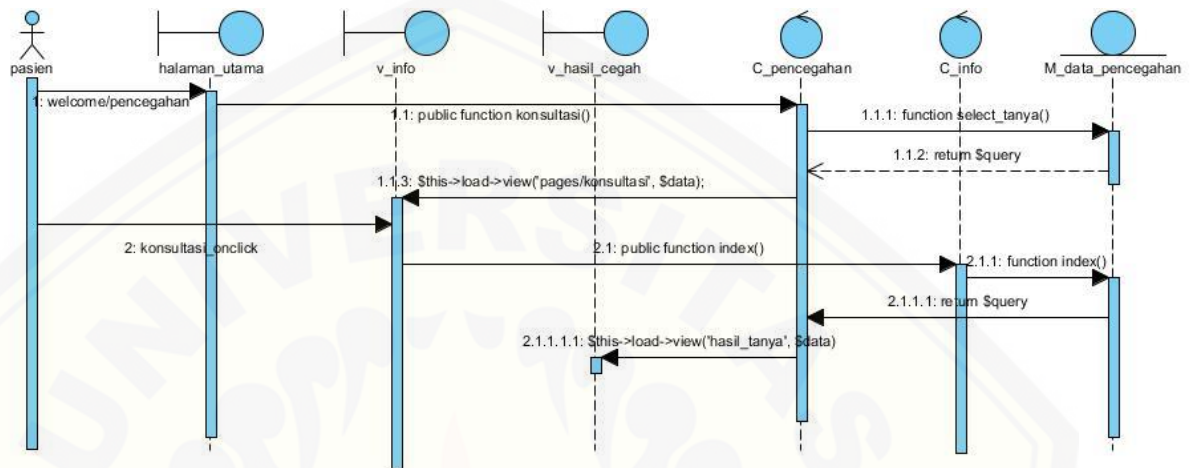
pasien
halaman_utama
v_info
v_hasil_cegah
C_pencegahan
C_info
M_data_pencegahan

1: welcome/pencegahan
1.1: public function konsultasi()
1.1.1: function select_tanya()
1.1.2: return $query
1.1.3: $this->load->view('pages/konsultasi', $data);
2: konsultasi_onclick
2.1: public function index()
2.1.1: function index()
2.1.1.1: return $query
2.1.1.1.1: $this->load->view('hasil_tanya', $data)